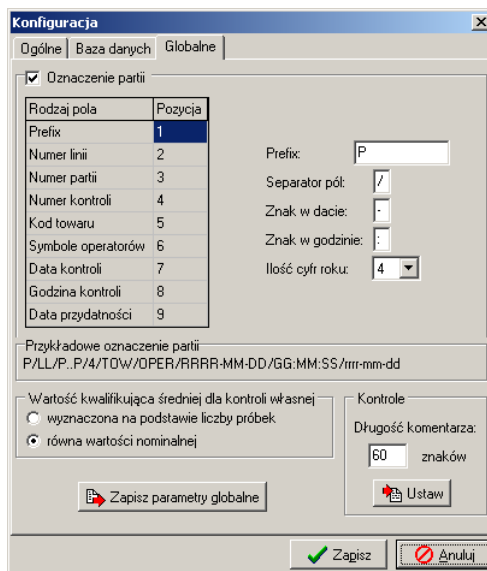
Konfiguracja

Ogólne | Baza danych | Globalne

Oznaczenie partii

| Rodzaj pola | Pozycja |
|---|---|
| Prefix | 1 |
| Numer linii | 2 |
| Numer partii | 3 |
| Numer kontroli | 4 |
| Kod towaru | 5 |
| Symbole operatorów | 6 |
| Data kontroli | 7 |
| Godzina kontroli | 8 |
| Data przydatności | 9 |

Prefix: P
Separator pól: /
Znak w dacie: -
Znak w godzinie: :
Ilość cyfr roku: 4

Przykładowe oznaczenie partii
P/LL/P..P/4/TOW/OPER/RRRR-MM-DD/GG:MM:SS/rrrr-mm-dd

Wartość kwalifikująca średniej dla kontroli własnej
wyznaczona na podstawie liczby próbek
równa wartości nominalnej

Kontrole
Długość komentarza:
60 znaków

Zapisz parametry globalne

Ustaw

Zapisz
Anuluj